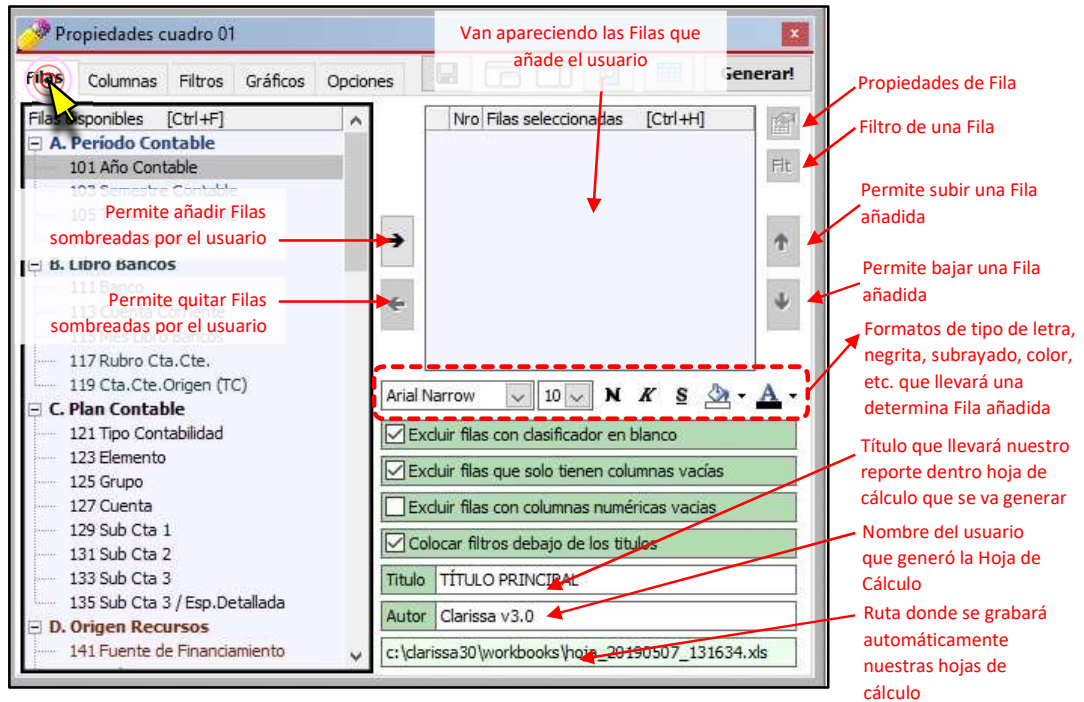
Propiedades cuadro 01

Filas Columnas Filtros Gráficos Opciones

Generar!

Van apareciendo las Filas que añade el usuario

Filas disponibles [Ctrl+F]

A. Período Contable
101 Año Contable
103 Semestre Contable
105 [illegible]
B. Libro Bancos
111 Banco
113 Cuenta Corriente
115 Mes Libro Bancos
117 Rubro Cta.Cte.
119 Cta.Cte.Origen (TC)
C. Plan Contable
121 Tipo Contabilidad
123 Elemento
125 Grupo
127 Cuenta
129 Sub Cta 1
131 Sub Cta 2
133 Sub Cta 3
135 Sub Cta 3 / Esp.Detallada
D. Origen Recursos
141 Fuente de Financiamiento

Permite añadir Filas sombreadas por el usuario

Permite quitar Filas sombreadas por el usuario

Nro Filas seleccionadas [Ctrl+H]

Propiedades de Fila

Filtro de una Fila

Flt

Permite subir una Fila añadida

Permite bajar una Fila añadida

Formatos de tipo de letra, negrita, subrayado, color, etc. que llevará una determina Fila añadida

Arial Narrow 10 N K S A

Excluir filas con clasificador en blanco

Excluir filas que solo tienen columnas vacías

Excluir filas con columnas numéricas vacias

Colocar filtros debajo de los titulos

Título que llevará nuestro reporte dentro hoja de cálculo que se va generar

Titulo TÍTULO PRINCIPAL

Nombre del usuario que generó la Hoja de Cálculo

Autor Clarissa v3.0

Ruta donde se grabará automáticamente nuestras hojas de cálculo

c:\clarissa30\workbooks\hoja_20190507_131634.xls